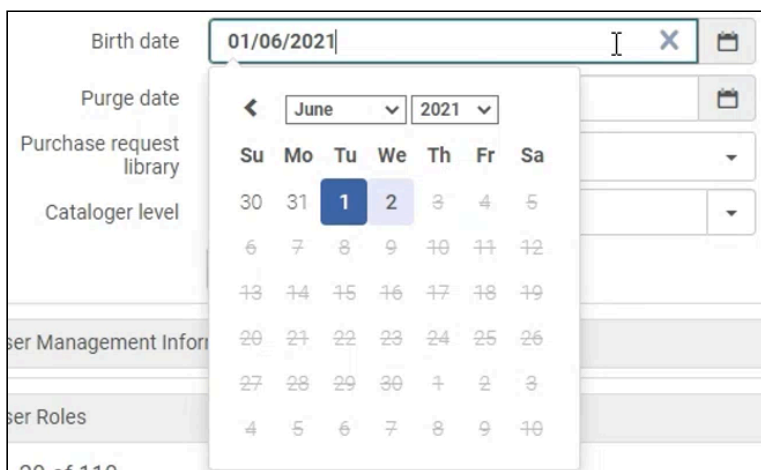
Birth date
01/06/2021

Purge date

Purchase request library

Cataloger level

ser Management Inforı

ser Roles

20 of 110

June 2021

| Su | Mo | Tu | We | Th | Fr | Sa |
|---|---|---|---|---|---|---|
| 30 | 31 | 1 | 2 | 3 | 4 | 5 |
| 6 | 7 | 8 | 9 | 10 | 11 | 12 |
| 13 | 14 | 15 | 16 | 17 | 18 | 19 |
| 20 | 21 | 22 | 23 | 24 | 25 | 26 |
| 27 | 28 | 29 | 30 | 1 | 2 | 3 |
| 4 | 5 | 6 | 7 | 8 | 9 | 10 |